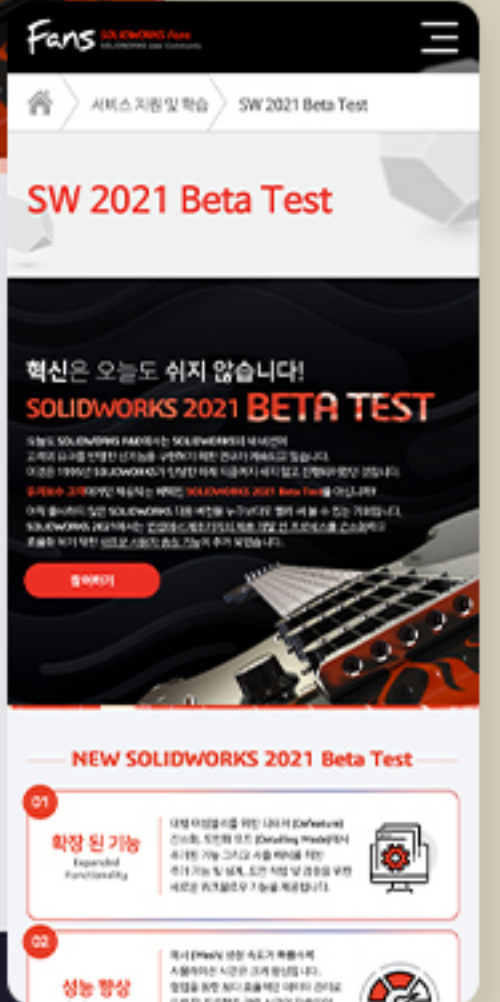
Fans SOLIDWORKS Fans SOLIDWORKS User Community

서비스 지원 및 학습 SW 2021 Beta Test

SW 2021 Beta Test

혁신은 오늘도 쉬지 않습니다!

SOLIDWORKS 2021 BETA TEST

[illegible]

참여하기

NEW SOLIDWORKS 2021 Beta Test

01

확장 된 기능

Expanded Functionality

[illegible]

02

성능 향상

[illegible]